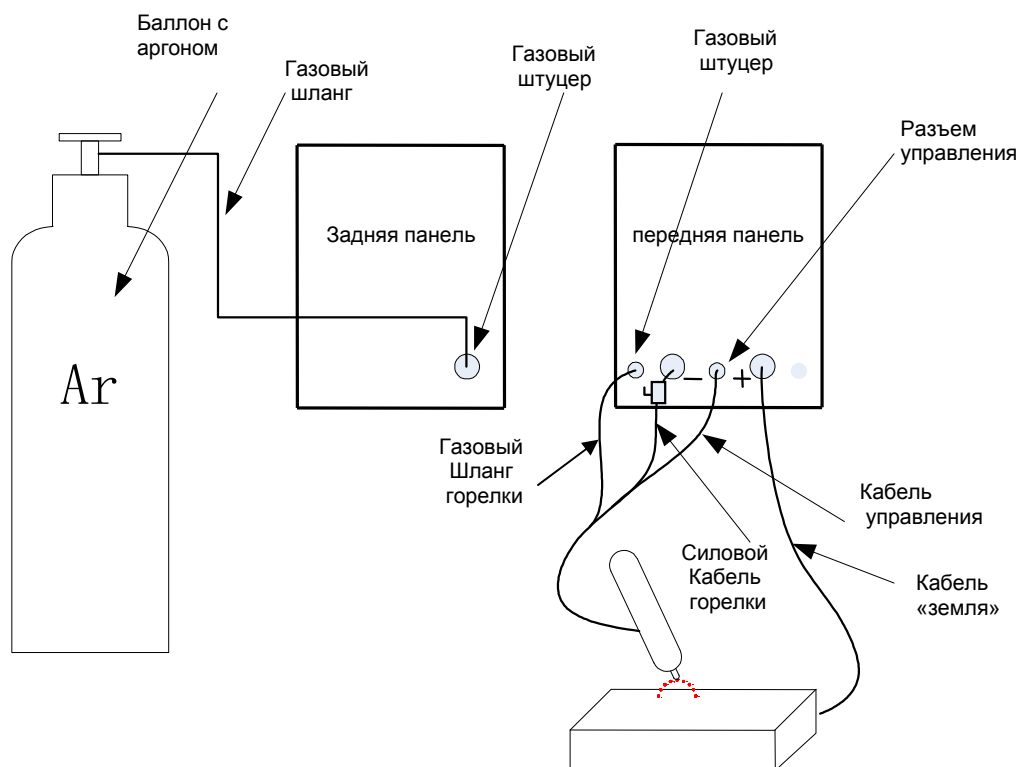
Баллон с аргоном

Газовый шланг

Газовый штуцер

Газовый штуцер

Разъем управления

Задняя панель

передняя панель

Ar

−

+

Газовый Шланг горелки

Кабель управления

Силовой Кабель горелки

Кабель «земля»